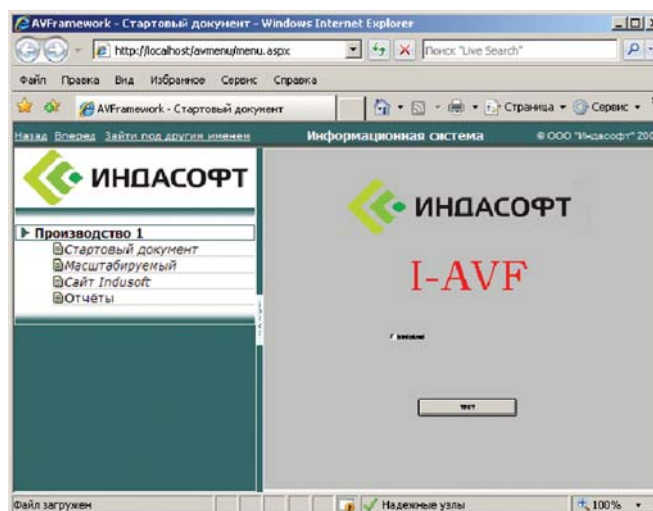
AVFramework - Стартовый документ - Windows Internet Explorer

http://localhost/avmenu/menu.aspx

Поиск "Live Search"

Файл Правка Вид Избранное Сервис Справка

AVFramework - Стартовый документ

Страница Сервис

Назад Вперед Зайти под другим именем

Информационная система

© ООО "Индасофт" 200

ИНДАСОФТ

Производство 1
Стартовый документ
Масштабируемый
Сайт Indusoft
Отчёты

ИНДАСОФТ

I-AVF

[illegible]

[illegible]

Файл загружен

Надежные узлы

100%